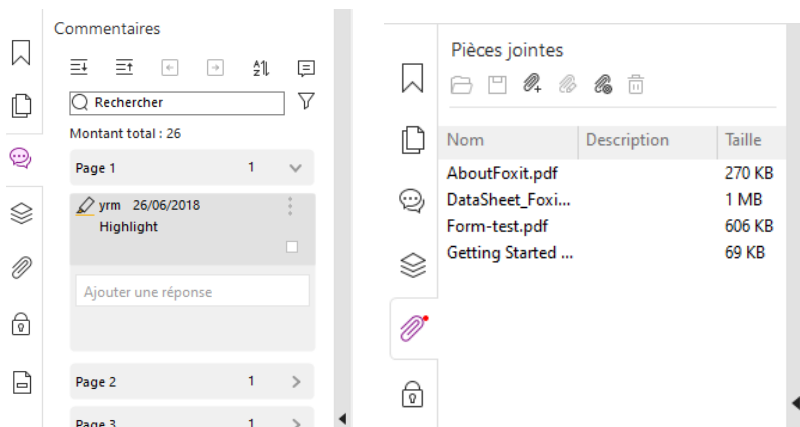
Commentaires

Rechercher

Montant total : 26

Page 1 1

yrm 26/06/2018
Highlight

Ajouter une réponse

Page 2 1

Page 3 1

Pièces jointes

| Nom | Description | Taille |
|---|---|---|
| AboutFoxit.pdf | | 270 KB |
| DataSheet_Foxi... | | 1 MB |
| Form-test.pdf | | 606 KB |
| Getting Started ... | | 69 KB |